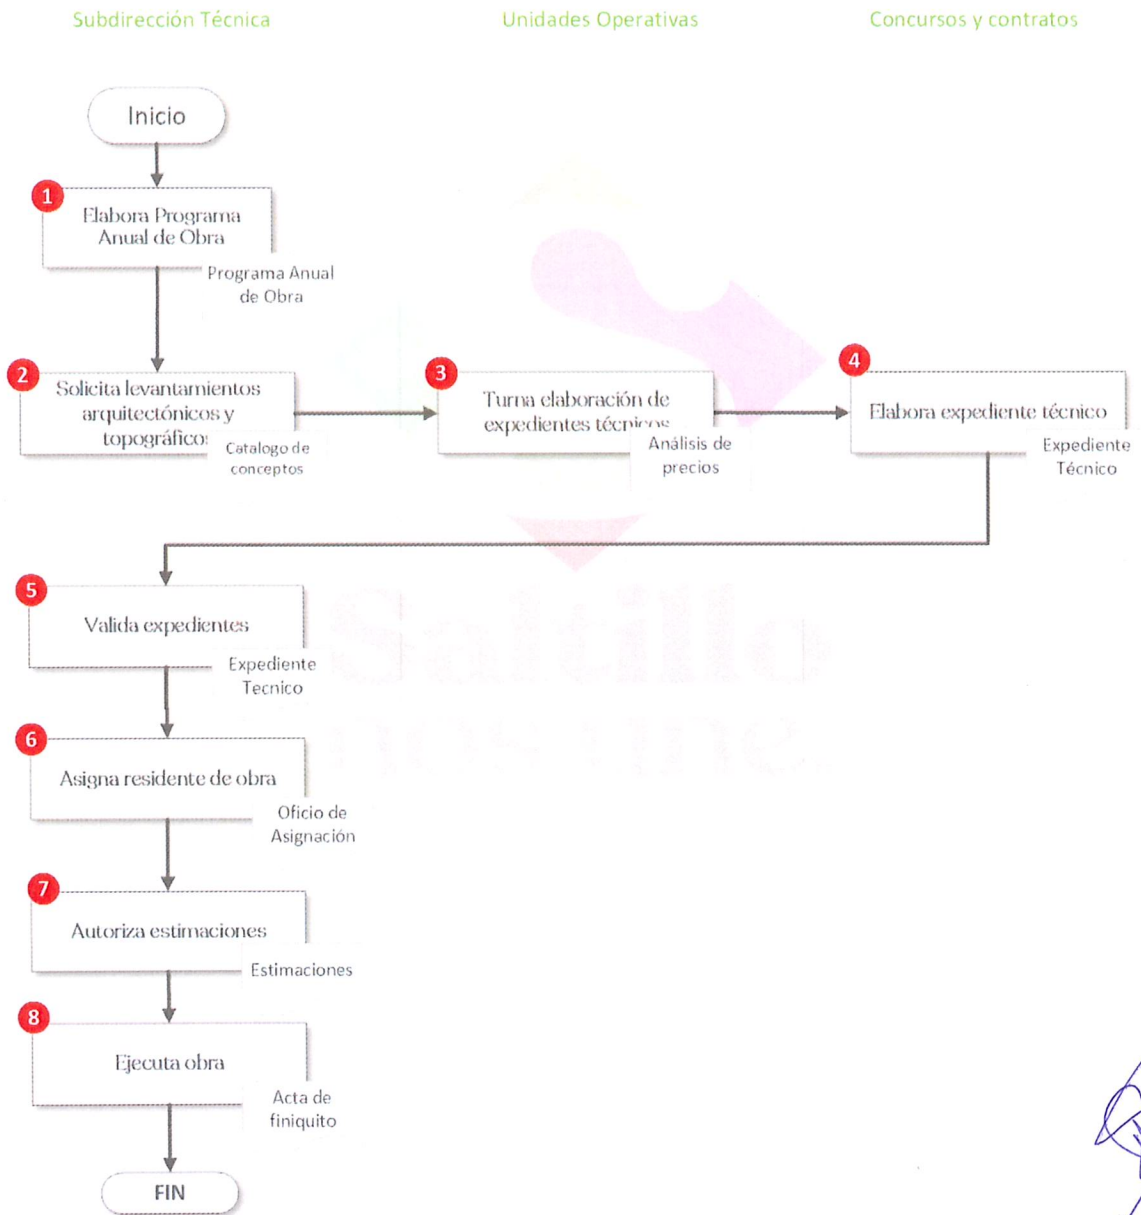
Subdirección Técnica

Unidades Operativas

Concursos y contratos

Inicio

1

Elabora Programa Anual de Obra

Programa Anual de Obra

2

Solicita levantamientos arquitectónicos y topográficos

Catalogo de conceptos

3

Turna elaboración de expedientes técnicos

Análisis de precios

4

Elabora expediente técnico

Expediente Técnico

5

Valida expedientes

Expediente Tecnico

6

Asigna residente de obra

Oficio de Asignación

7

Autoriza estimaciones

Estimaciones

8

Ejecuta obra

Acta de finiquito

FIN

Saltillo nos une.